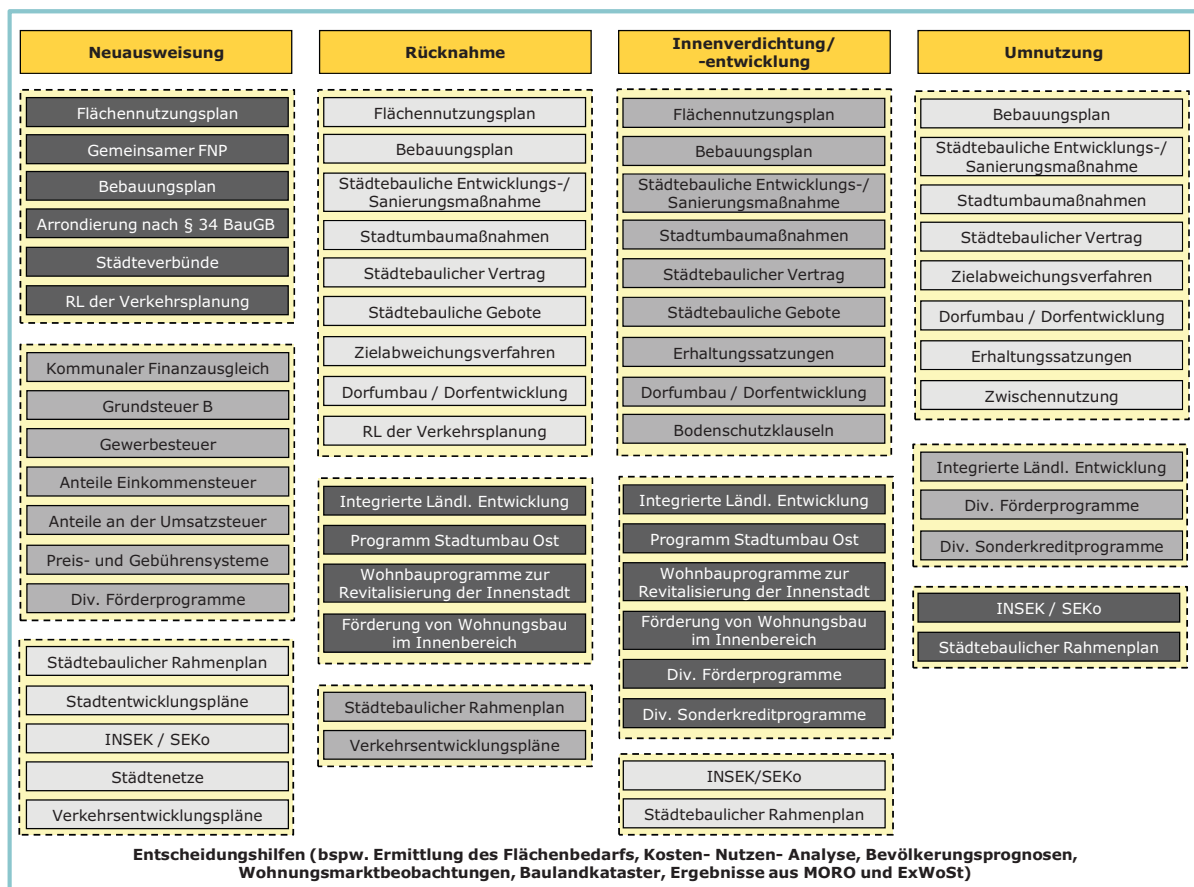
Neuausweisung

Flächennutzungsplan
Gemeinsamer FNP
Bebauungsplan
Arrondierung nach § 34 BauGB
Städteverbünde
RL der Verkehrsplanung

Kommunaler Finanzausgleich
Grundsteuer B
Gewerbesteuer
Anteile Einkommensteuer
Anteile an der Umsatzsteuer
Preis- und Gebührensysteme
Div. Förderprogramme

Städtebaulicher Rahmenplan
Stadtentwicklungspläne
INSEK / SEKo
Städtenetze
Verkehrsentwicklungspläne

Rücknahme

Flächennutzungsplan
Bebauungsplan
Städtebauliche Entwicklungs-/ Sanierungsmaßnahme
Stadtumbaumaßnahmen
Städtebaulicher Vertrag
Städtebauliche Gebote
Zielabweichungsverfahren
Dorfumbau / Dorfentwicklung
RL der Verkehrsplanung

Integrierte Ländl. Entwicklung
Programm Stadtumbau Ost
Wohnbauprogramme zur Revitalisierung der Innenstadt
Förderung von Wohnungsbau im Innenbereich

Städtebaulicher Rahmenplan
Verkehrsentwicklungspläne

Innenverdichtung/ -entwicklung

Flächennutzungsplan
Bebauungsplan
Städtebauliche Entwicklungs-/ Sanierungsmaßnahme
Stadtumbaumaßnahmen
Städtebaulicher Vertrag
Städtebauliche Gebote
Erhaltungssatzungen
Dorfumbau / Dorfentwicklung
Bodenschutzklauseln

Integrierte Ländl. Entwicklung
Programm Stadtumbau Ost
Wohnbauprogramme zur Revitalisierung der Innenstadt
Förderung von Wohnungsbau im Innenbereich
Div. Förderprogramme
Div. Sonderkreditprogramme

INSEK/SEKo
Städtebaulicher Rahmenplan

Umnutzung

Bebauungsplan
Städtebauliche Entwicklungs-/ Sanierungsmaßnahme
Stadtumbaumaßnahmen
Städtebaulicher Vertrag
Zielabweichungsverfahren
Dorfumbau / Dorfentwicklung
Erhaltungssatzungen
Zwischennutzung

Integrierte Ländl. Entwicklung
Div. Förderprogramme
Div. Sonderkreditprogramme

INSEK / SEKo
Städtebaulicher Rahmenplan

Entscheidungshilfen (bspw. Ermittlung des Flächenbedarfs, Kosten- Nutzen- Analyse, Bevölkerungsprognosen, Wohnungsmarktbeobachtungen, Baulandkataster, Ergebnisse aus MORO und ExWoSt)